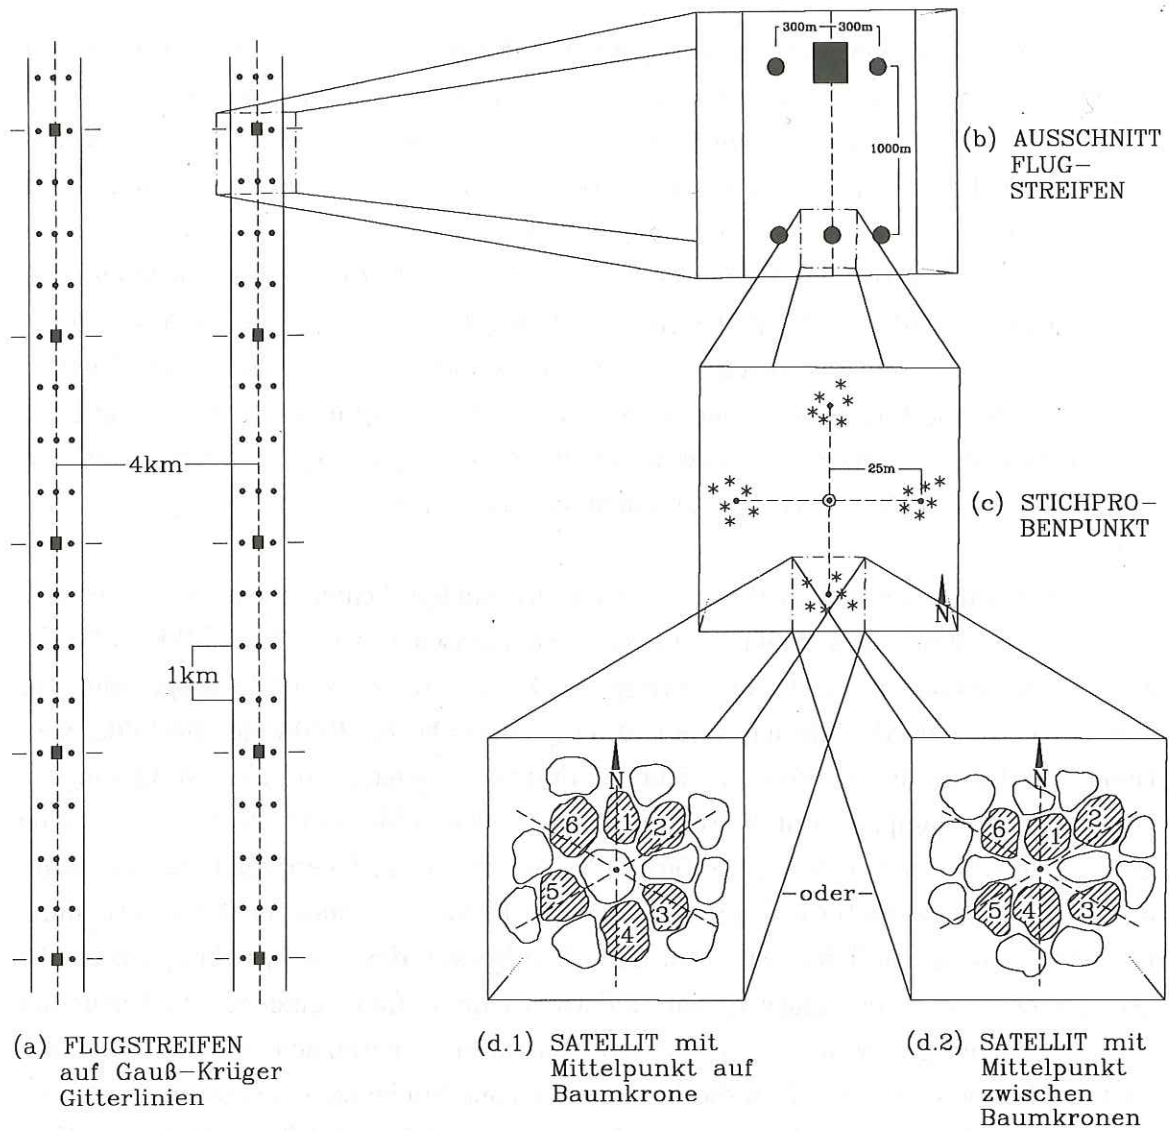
300m 300m

1000m

(b) AUSSCHNITT FLUG-STREIFEN

4km

25m

(c) STICHPRO-BENPUNKT

N

1km

N

6 1 2
5 3
4

oder

N

6 1 2
5 4 3

(a) FLUGSTREIFEN auf Gauß-Krüger Gitterlinien

(d.1) SATELLIT mit Mittelpunkt auf Baumkrone

(d.2) SATELLIT mit Mittelpunkt zwischen Baumkronen